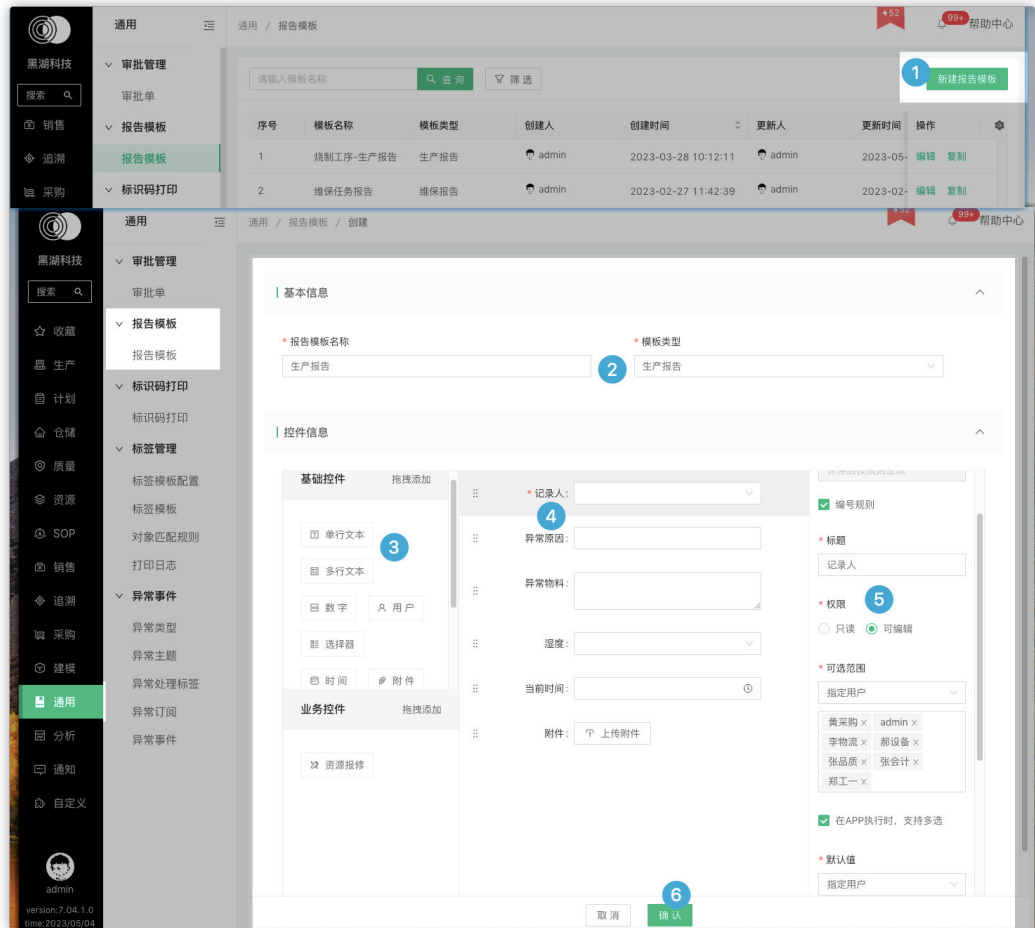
黑湖科技
搜索
销售
追溯
采购

通用
审批管理
审批单
报告模板
报告模板
标识码打印

通用 / 报告模板

52
99+
帮助中心

请输入模板名称
查询
筛选

1
新建报告模板

| 序号 | 模板名称 | 模板类型 | 创建人 | 创建时间 | 更新人 | 更新时间 | 操作 |
|---|---|---|---|---|---|---|---|
| 1 | 烧制工序-生产报告 | 生产报告 | admin | 2023-03-28 10:12:11 | admin | 2023-05- | 编辑 复制 |
| 2 | 维保任务报告 | 维保报告 | admin | 2023-02-27 11:42:39 | admin | 2023-02- | 编辑 复制 |

黑湖科技
搜索
收藏
生产
计划
仓储
质量
资源
SOP
销售
追溯
采购
建模
通用
分析
通知
自定义
admin
version:7.04.1.0
time:2023/05/04

通用
审批管理
审批单
报告模板
报告模板
标识码打印
标识码打印
标签管理
标签模板配置
标签模板
对象匹配规则
打印日志
异常事件
异常类型
异常主题
异常处理标签
异常订阅
异常事件

通用 / 报告模板 / 创建

99+
帮助中心

基本信息

* 报告模板名称
生产报告
2
* 模板类型
生产报告

控件信息

基础控件
拖拽添加
单行文本
3
多行文本
数字
用户
选择器
时间
附件
业务控件
拖拽添加
资源报修

* 记录人:
4
异常原因:
异常物料:
湿度:
当前时间:
附件:
上传附件

编号规则
* 标题
记录人
* 权限
5
只读
可编辑
* 可选范围
指定用户
黄采购 ×
admin ×
李物流 ×
郝设备 ×
张品质 ×
张会计 ×
郑工一 ×
在APP执行时，支持多选
* 默认值
指定用户

取消
6
确认